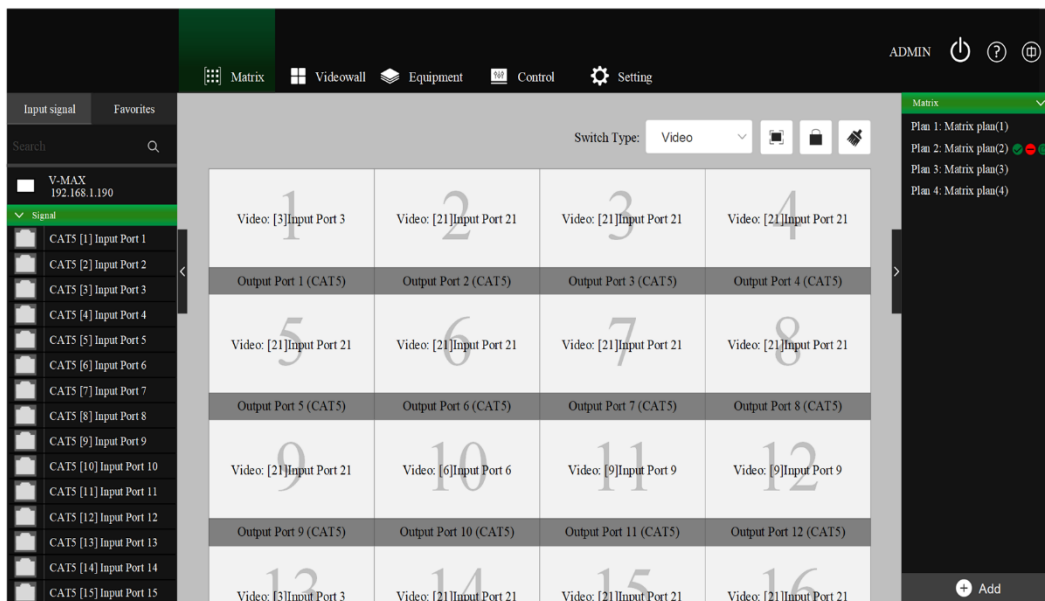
Matrix Videowall Equipment Control Setting

ADMIN

Input signal Favorites

Search

V-MAX
192.168.1.190

Signal

CAT5 [1] Input Port 1
CAT5 [2] Input Port 2
CAT5 [3] Input Port 3
CAT5 [4] Input Port 4
CAT5 [5] Input Port 5
CAT5 [6] Input Port 6
CAT5 [7] Input Port 7
CAT5 [8] Input Port 8
CAT5 [9] Input Port 9
CAT5 [10] Input Port 10
CAT5 [11] Input Port 11
CAT5 [12] Input Port 12
CAT5 [13] Input Port 13
CAT5 [14] Input Port 14
CAT5 [15] Input Port 15

Switch Type: Video

| 1 Video: [3]Input Port 3 | 2 Video: [21]Input Port 21 | 3 Video: [21]Input Port 21 | 4 Video: [21]Input Port 21 |
|---|---|---|---|
| Output Port 1 (CAT5) | Output Port 2 (CAT5) | Output Port 3 (CAT5) | Output Port 4 (CAT5) |
| 5 Video: [21]Input Port 21 | 6 Video: [21]Input Port 21 | 7 Video: [21]Input Port 21 | 8 Video: [21]Input Port 21 |
| Output Port 5 (CAT5) | Output Port 6 (CAT5) | Output Port 7 (CAT5) | Output Port 8 (CAT5) |
| 9 Video: [21]Input Port 21 | 10 Video: [6]Input Port 6 | 11 Video: [9]Input Port 9 | 12 Video: [9]Input Port 9 |
| Output Port 9 (CAT5) | Output Port 10 (CAT5) | Output Port 11 (CAT5) | Output Port 12 (CAT5) |
| 13 Video: [3]Input Port 3 | 14 Video: [21]Input Port 21 | 15 Video: [21]Input Port 21 | 16 Video: [21]Input Port 21 |

Matrix
Plan 1: Matrix plan(1)
Plan 2: Matrix plan(2)
Plan 3: Matrix plan(3)
Plan 4: Matrix plan(4)

Add